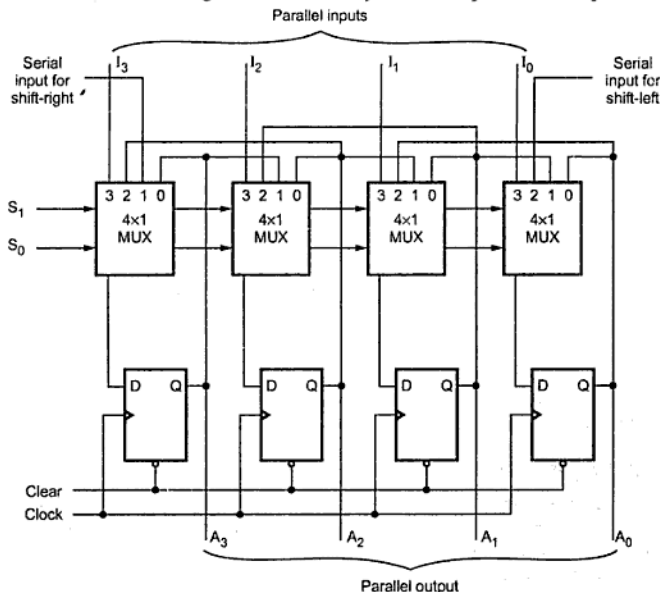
Parallel inputs

Serial input for shift-right

$I_3$

$I_2$

$I_1$

$I_0$

Serial input for shift-left

$S_1$

$S_0$

3 2 1 0
4×1
MUX

3 2 1 0
4×1
MUX

3 2 1 0
4×1
MUX

3 2 1 0
4×1
MUX

D Q

D Q

D Q

D Q

Clear

Clock

$A_3$

$A_2$

$A_1$

$A_0$

Parallel output